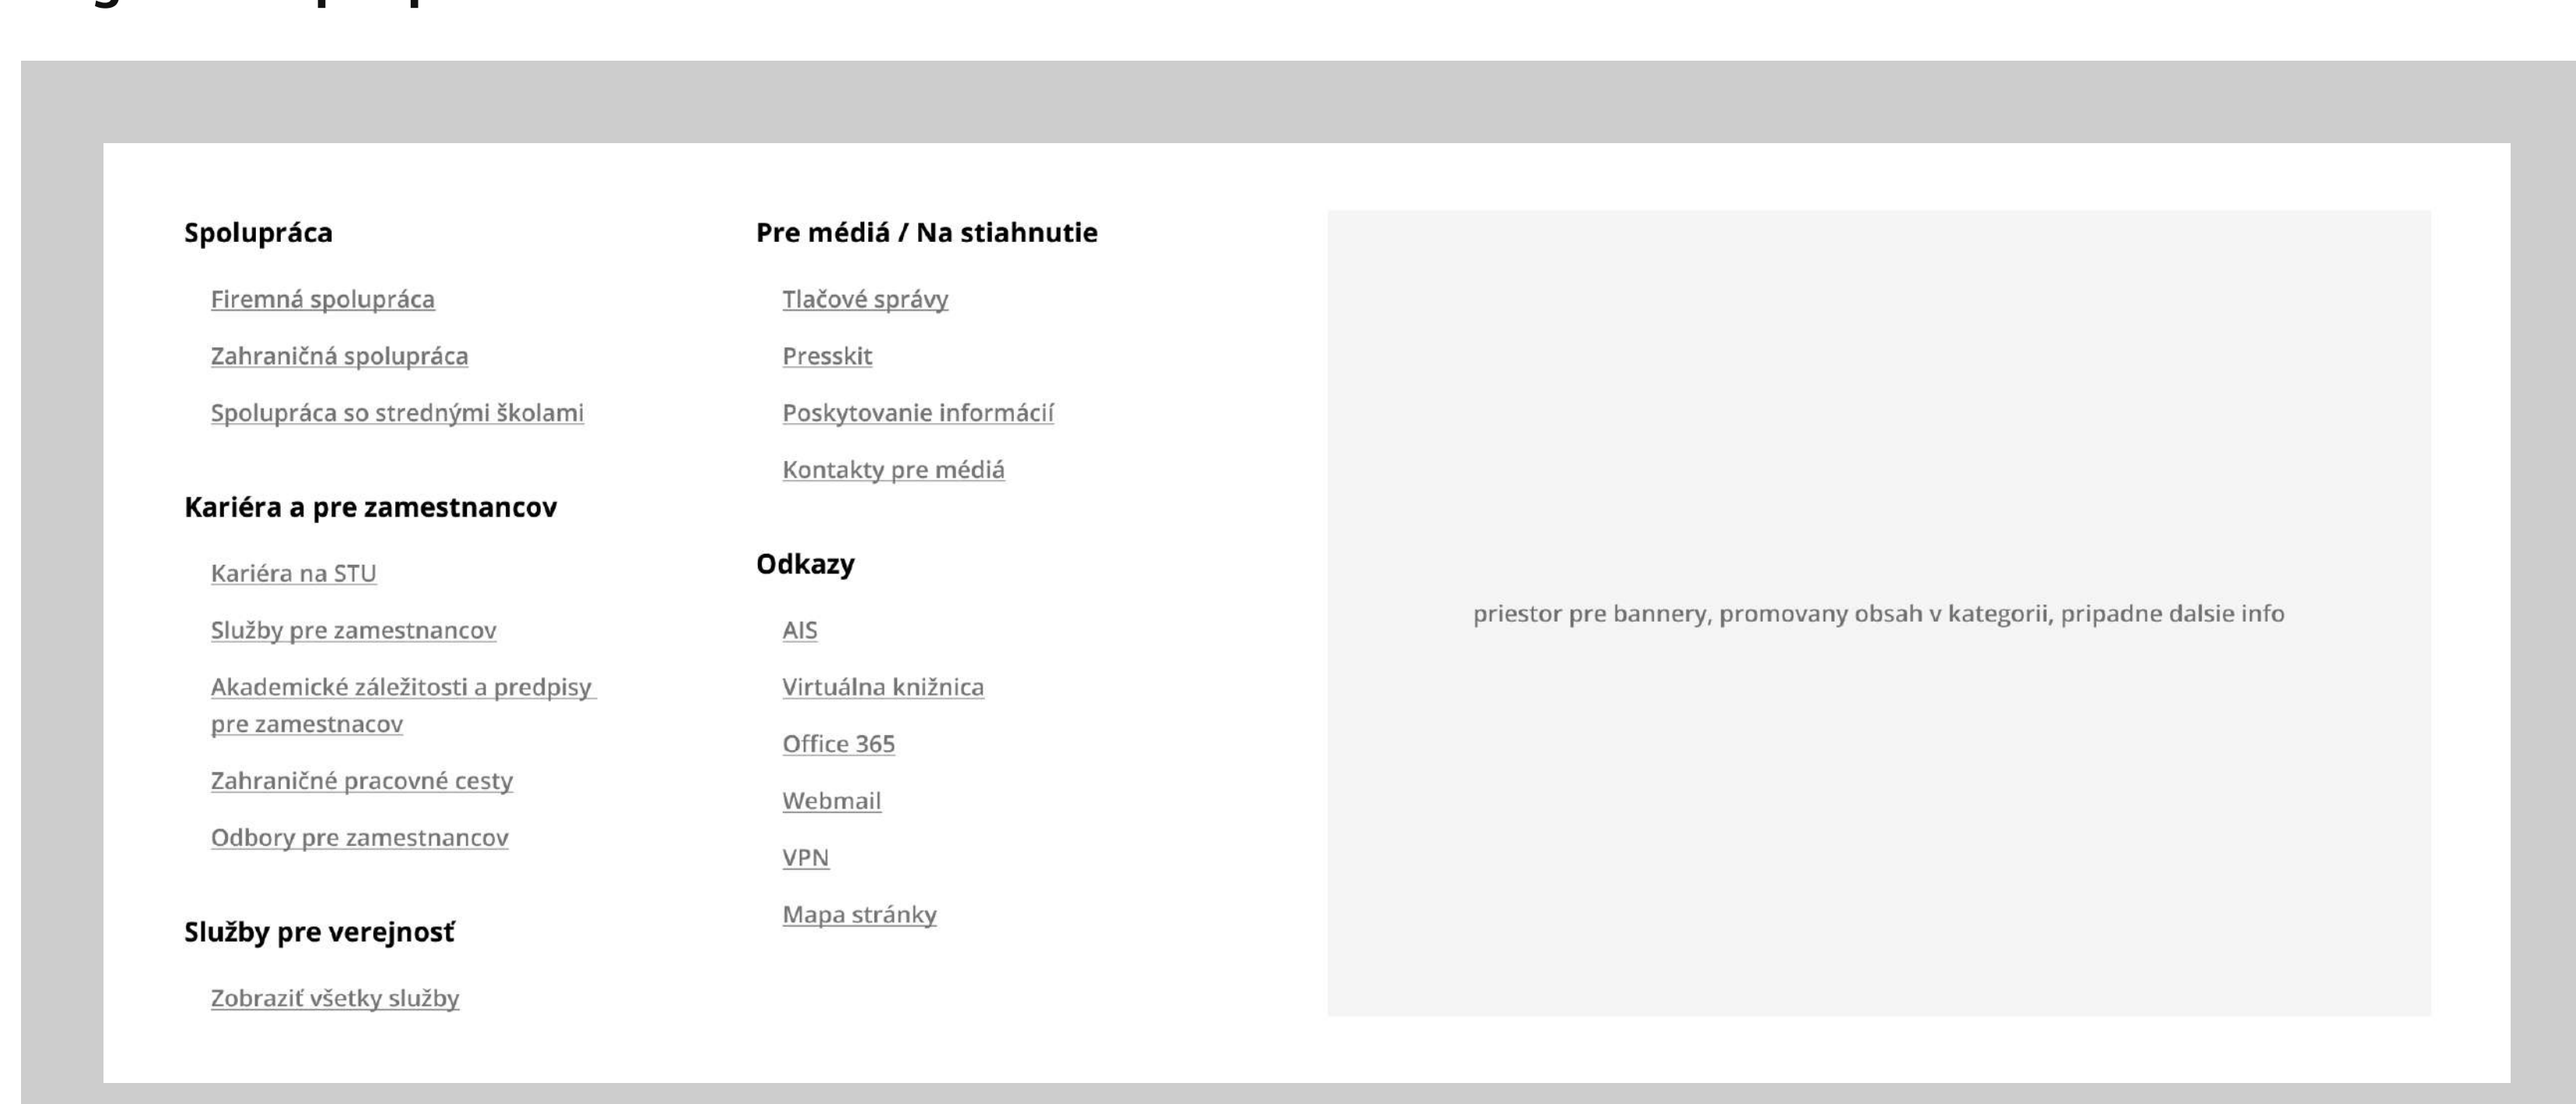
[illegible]

Spolupráca

Firemná spolupráca

Zahraničná spolupráca

Spolupráca so strednými školami

Kariéra a pre zamestnancov

Kariéra na STU

Služby pre zamestnancov

Akademické záležitosti a predpisy pre zamestnacov

Zahraničné pracovné cesty

Odbory pre zamestnancov

Služby pre verejnosť

Zobraziť všetky služby

Pre médiá / Na stiahnutie

Tlačové správy

Presskit

Poskytovanie informácií

Kontakty pre médiá

Odkazy

AIS

Virtuálna knižnica

Office 365

Webmail

VPN

Mapa stránky

priestor pre bannery, promovany obsah v kategorii, pripadne dalsie info